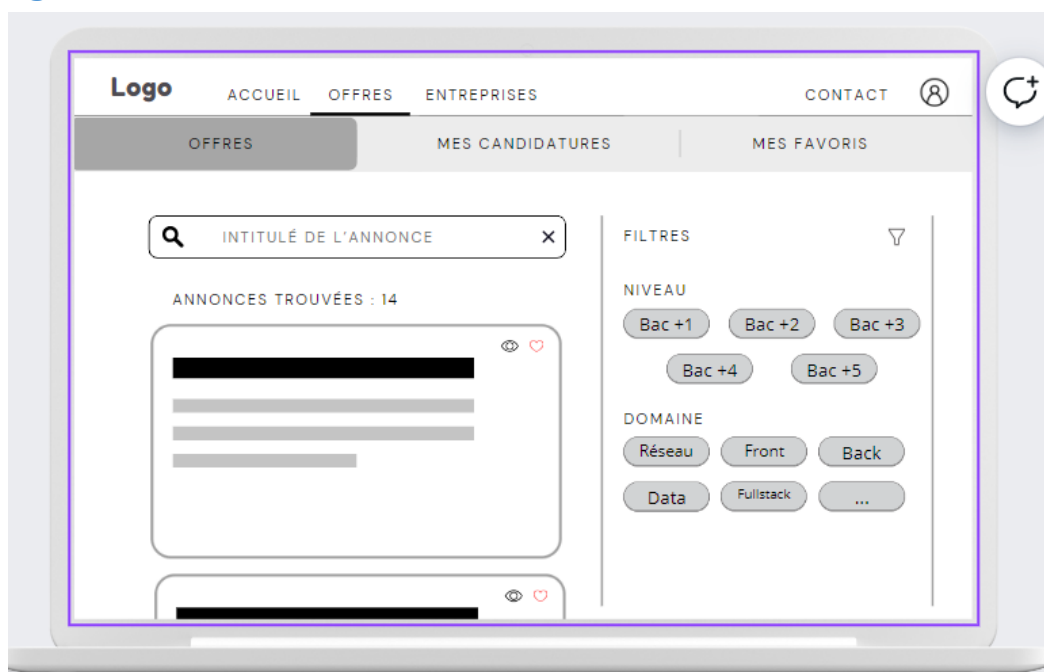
Logo ACCUEIL OFFRES ENTREPRISES CONTACT

OFFRES MES CANDIDATURES MES FAVORIS

INTITULÉ DE L'ANNONCE ×

ANNONCES TROUVÉES : 14

FILTRES

NIVEAU

Bac +1 Bac +2 Bac +3

Bac +4 Bac +5

DOMAINE

Réseau Front Back

Data Fullstack ...